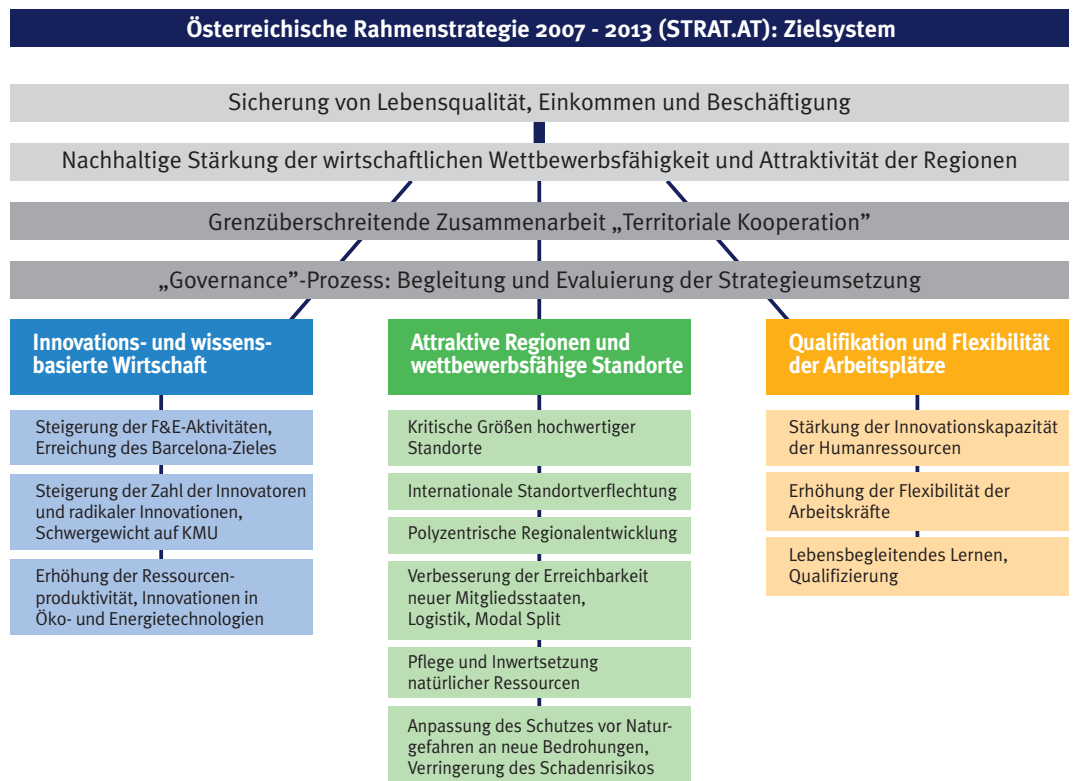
Österreichische Rahmenstrategie 2007 - 2013 (STRAT.AT): Zielsystem

Sicherung von Lebensqualität, Einkommen und Beschäftigung

Nachhaltige Stärkung der wirtschaftlichen Wettbewerbsfähigkeit und Attraktivität der Regionen

Grenzüberschreitende Zusammenarbeit „Territoriale Kooperation"

„Governance"-Prozess: Begleitung und Evaluierung der Strategieumsetzung

Innovations- und wissensbasierte Wirtschaft

Steigerung der F&E-Aktivitäten, Erreichung des Barcelona-Zieles

Steigerung der Zahl der Innovatoren und radikaler Innovationen, Schwergewicht auf KMU

Erhöhung der Ressourcenproduktivität, Innovationen in Öko- und Energietechnologien

Attraktive Regionen und wettbewerbsfähige Standorte

Kritische Größen hochwertiger Standorte

Internationale Standortverflechtung

Polyzentrische Regionalentwicklung

Verbesserung der Erreichbarkeit neuer Mitgliedsstaaten, Logistik, Modal Split

Pflege und Inwertsetzung natürlicher Ressourcen

Anpassung des Schutzes vor Naturgefahren an neue Bedrohungen, Verringerung des Schadenrisikos

Qualifikation und Flexibilität der Arbeitsplätze

Stärkung der Innovationskapazität der Humanressourcen

Erhöhung der Flexibilität der Arbeitskräfte

Lebensbegleitendes Lernen, Qualifizierung